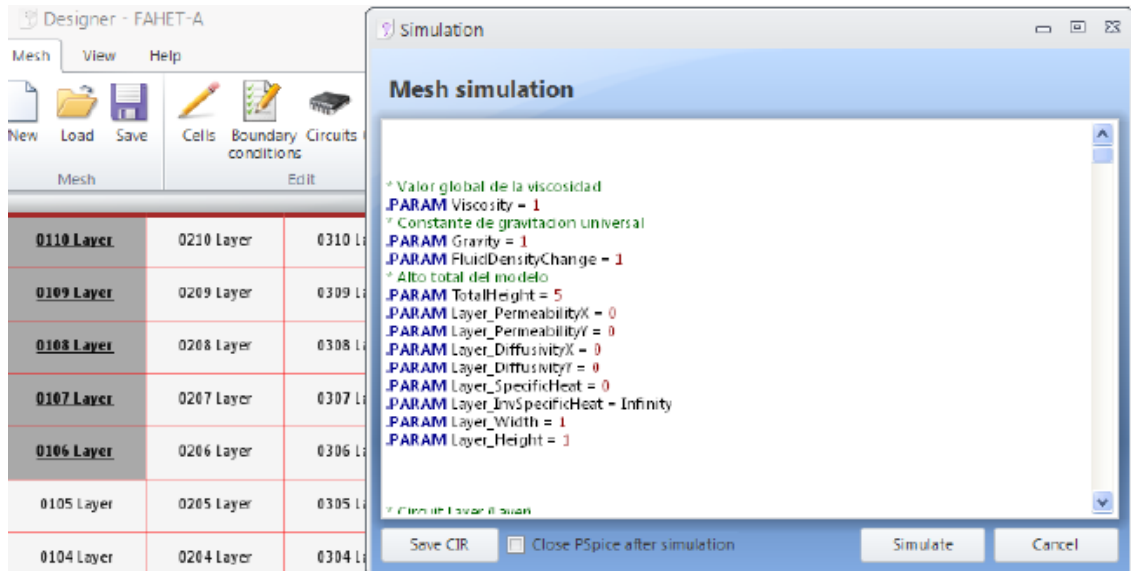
Designer - FAHET-A

Mesh View Help

New Load Save
Mesh

Cells Boundary conditions Circuits
Edit

| 0110 Layer | 0210 Layer | 0310 L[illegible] |
|---|---|---|
| 0109 Layer | 0209 Layer | 0309 L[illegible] |
| 0108 Layer | 0208 Layer | 0308 L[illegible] |
| 0107 Layer | 0207 Layer | 0307 L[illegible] |
| 0106 Layer | 0206 Layer | 0306 L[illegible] |
| 0105 Layer | 0205 Layer | 0305 L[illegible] |
| 0104 Layer | 0204 Layer | 0304 L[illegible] |

Simulation

Mesh simulation

* Valor global de la viscosidad
.PARAM Viscosity = 1
* Constante de gravitacion universal
.PARAM Gravity = 1
.PARAM FluidDensityChange = 1
* Alto total del modelo
.PARAM TotalHeight = 5
.PARAM Layer_PermeabilityX = 0
.PARAM Layer_PermeabilityY = 0
.PARAM Layer_DiffusivityX = 0
.PARAM Layer_DiffusivityY = 0
.PARAM Layer_SpecificHeat = 0
.PARAM Layer_InvSpecificHeat = Infinity
.PARAM Layer_Width = 1
.PARAM Layer_Height = 1

* Circuit Layer (Layer)

Save CIR
Close PSpice after simulation
Simulate
Cancel